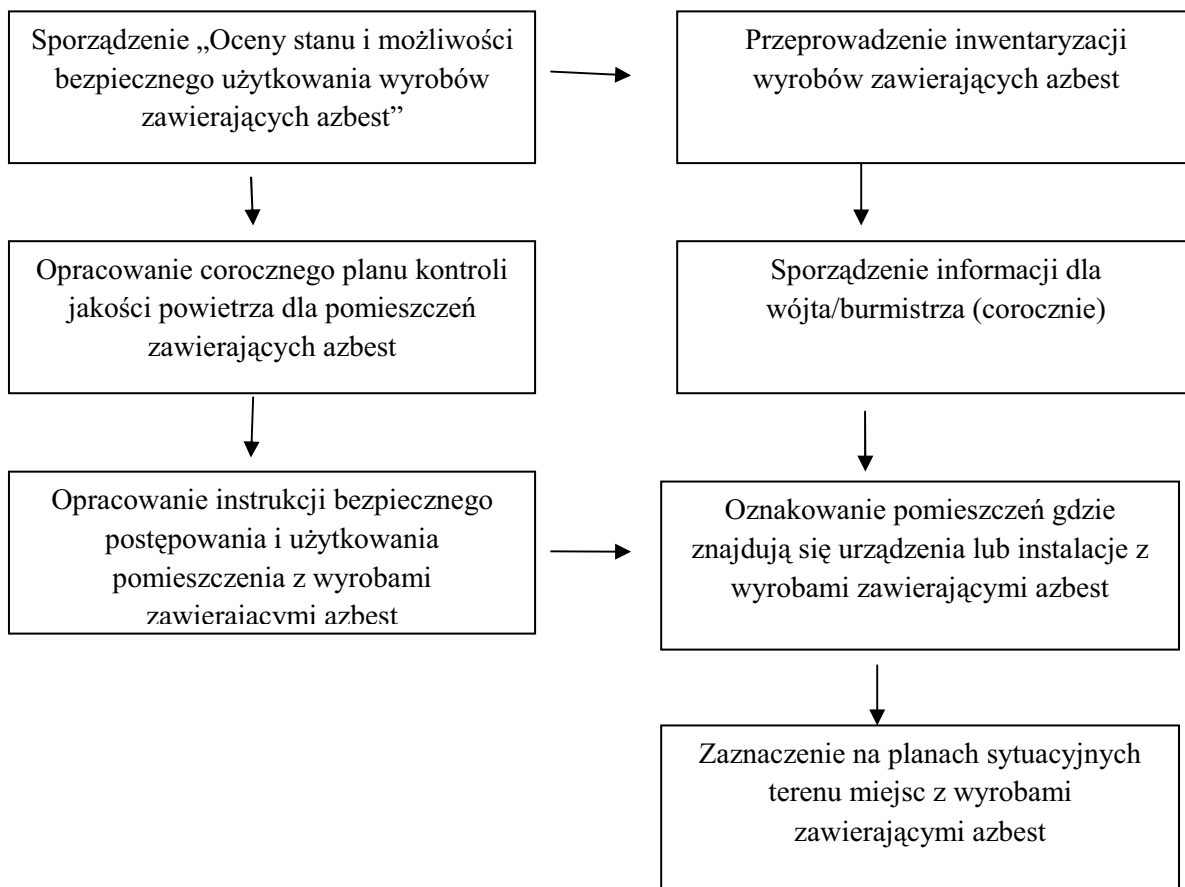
Sporządzenie „Oceny stanu i możliwości bezpiecznego użytkowania wyrobów zawierających azbest”

Przeprowadzenie inwentaryzacji wyrobów zawierających azbest

Opracowanie corocznego planu kontroli jakości powietrza dla pomieszczeń zawierających azbest

Sporządzenie informacji dla wójta/burmistrza (corocznie)

Opracowanie instrukcji bezpiecznego postępowania i użytkowania pomieszczenia z wyrobami zawierającymi azbest

Oznakowanie pomieszczeń gdzie znajdują się urządzenia lub instalacje z wyrobami zawierającymi azbest

Zaznaczenie na planach sytuacyjnych terenu miejsc z wyrobami zawierającymi azbest